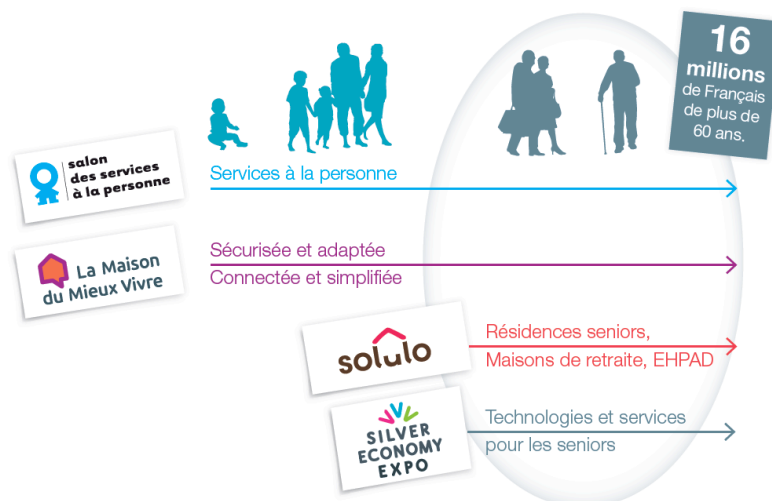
16 millions de Français de plus de 60 ans.

salon des services à la personne

Services à la personne

La Maison du Mieux Vivre

Sécurisée et adaptée

Connectée et simplifiée

solulo

Résidences seniors, Maisons de retraite, EHPAD

SILVER ECONOMY EXPO

Technologies et services pour les seniors